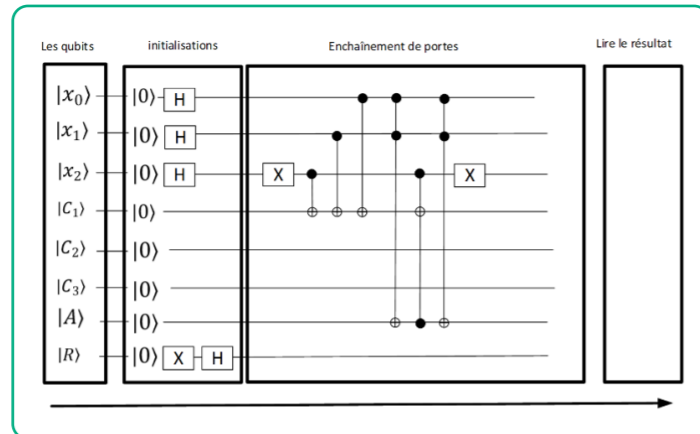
Les qubits

initialisations

Enchaînement de portes

Lire le résultat

$|x_0\rangle$ $|0\rangle$ H

$|x_1\rangle$ $|0\rangle$ H

$|x_2\rangle$ $|0\rangle$ H X X

$|C_1\rangle$ $|0\rangle$

$|C_2\rangle$ $|0\rangle$

$|C_3\rangle$ $|0\rangle$

$|A\rangle$ $|0\rangle$

$|R\rangle$ $|0\rangle$ X H